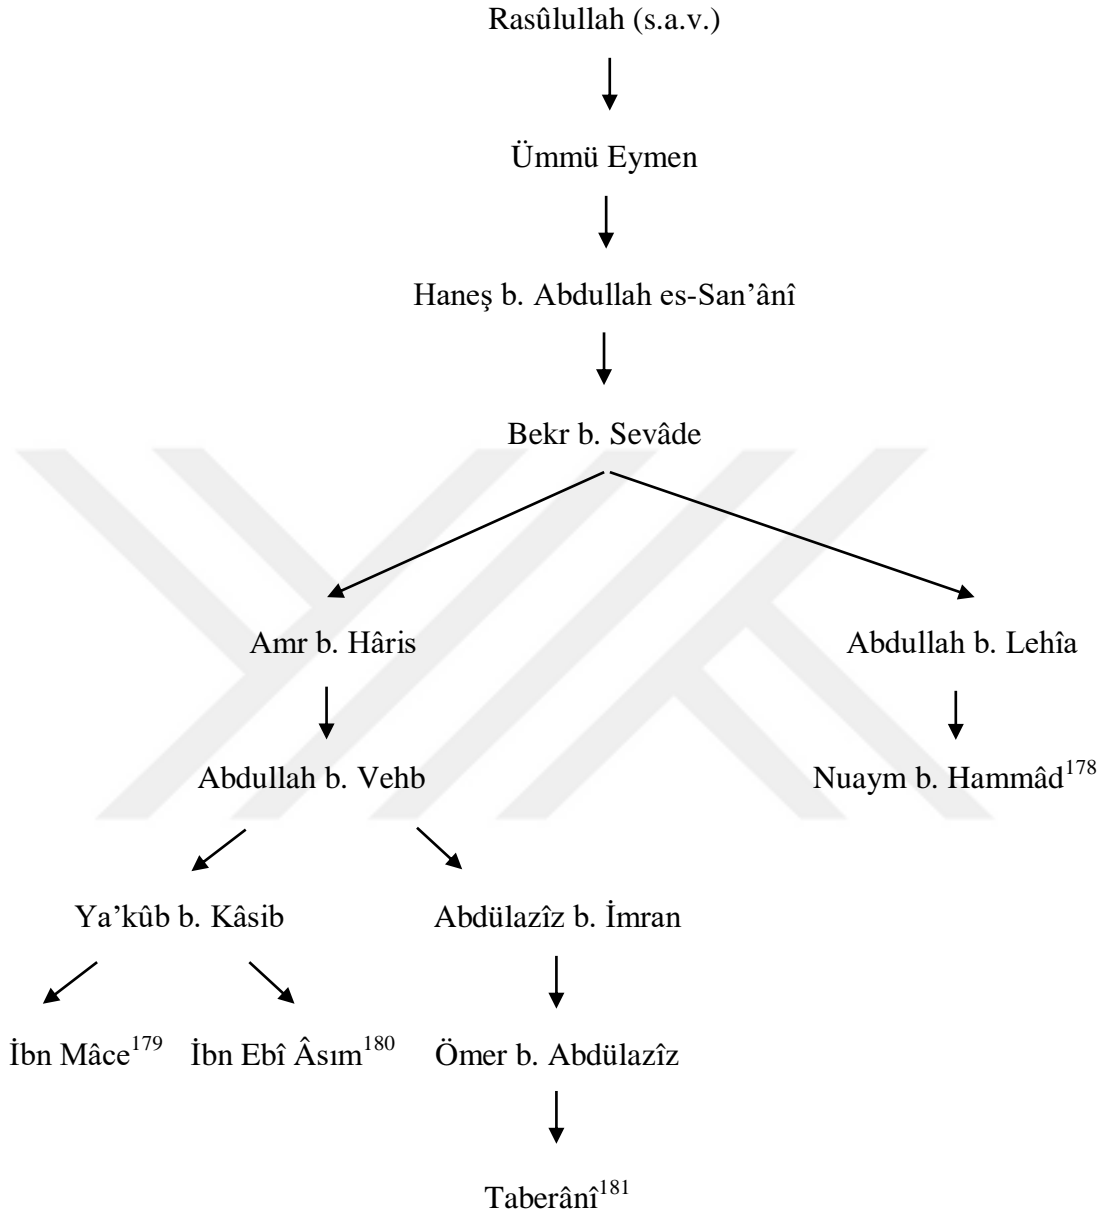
Rasûlullah (s.a.v.)

Ümmü Eymen

Haneş b. Abdullah es-San'ânî

Bekr b. Sevâde

Amr b. Hâris

Abdullah b. Lehîa

Abdullah b. Vehb

Nuaym b. Hammâd$^{178}$

Ya'kûb b. Kâsib

Abdülazîz b. İmran

İbn Mâce$^{179}$

İbn Ebî Âsım$^{180}$

Ömer b. Abdülazîz

Taberânî$^{181}$